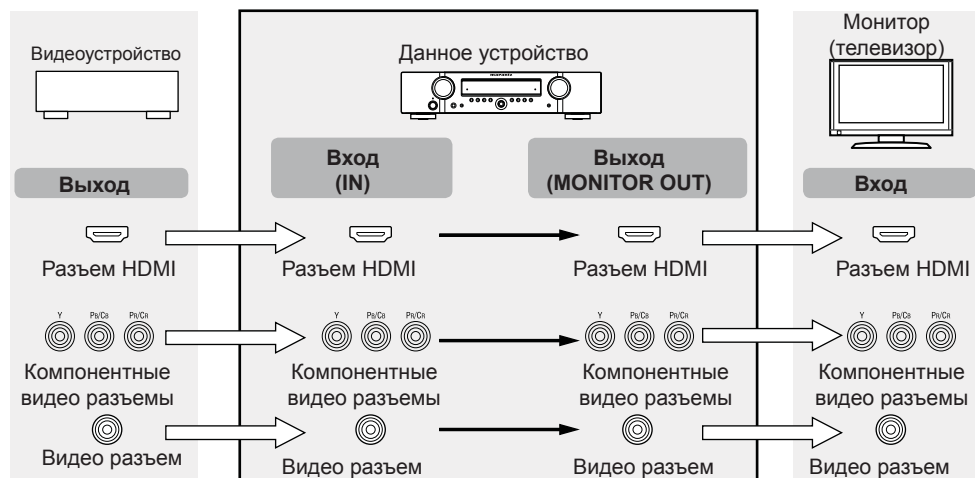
Видеоустройство

Выход

Разъем HDMI

Y PB/CB PR/CR

Компонентные видео разъемы

Видео разъем

Данное устройство

Вход (IN)

Разъем HDMI

Y PB/CB PR/CR

Компонентные видео разъемы

Видео разъем

Выход (MONITOR OUT)

Разъем HDMI

Y PB/CB PR/CR

Компонентные видео разъемы

Видео разъем

Монитор (телевизор)

Вход

Разъем HDMI

Y PB/CB PR/CR

Компонентные видео разъемы

Видео разъем